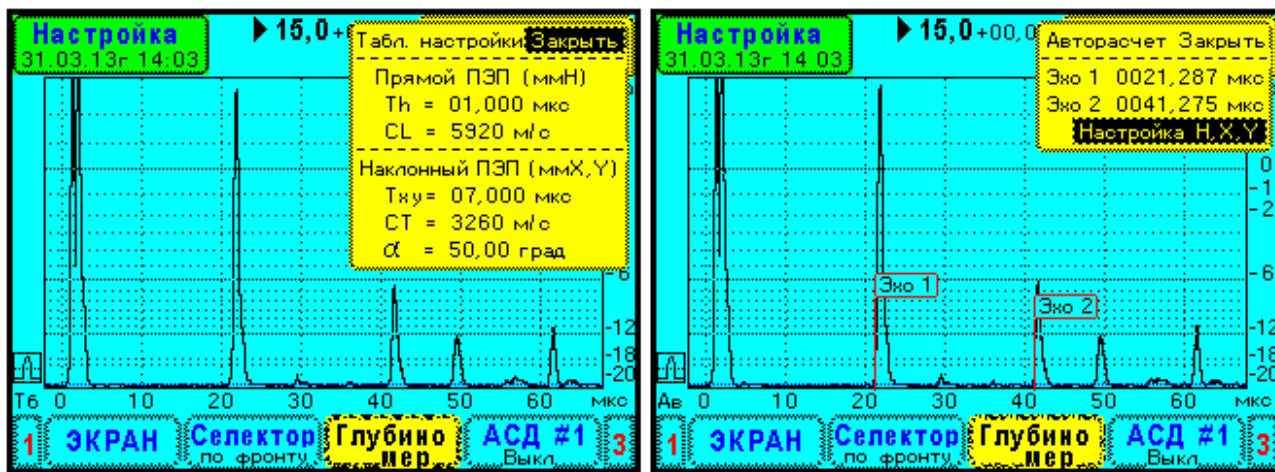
Настройка
31.03.13г 14:03
▶15,0

Табл. настройки Закрыть
Прямой ПЭП (ммН)
Th = 01,000 мкс
CL = 5920 м/с
Наклонный ПЭП (ммX,Y)
Txy = 07,000 мкс
CT = 3260 м/с
$\alpha$ = 50,00 град

-6
-12
-18
-20
Тб 0 10 20 30 40 50 60 мкс

1 ЭКРАН Селектор по фронту Глубиномер АСД #1 Выкл. 3

Настройка
31.03.13г 14 03
▶15,0 +00,0

Авторасчет Закрыть
Эхо 1 0021,287 мкс
Эхо 2 0041,275 мкс
Настройка H,X,Y

0
-1
-2
-6
-12
-18
-20
Эхо 1
Эхо 2
Ав 0 10 20 30 40 50 60 мкс

1 ЭКРАН Селектор по фронту Глубиномер АСД #1 Выкл. 3